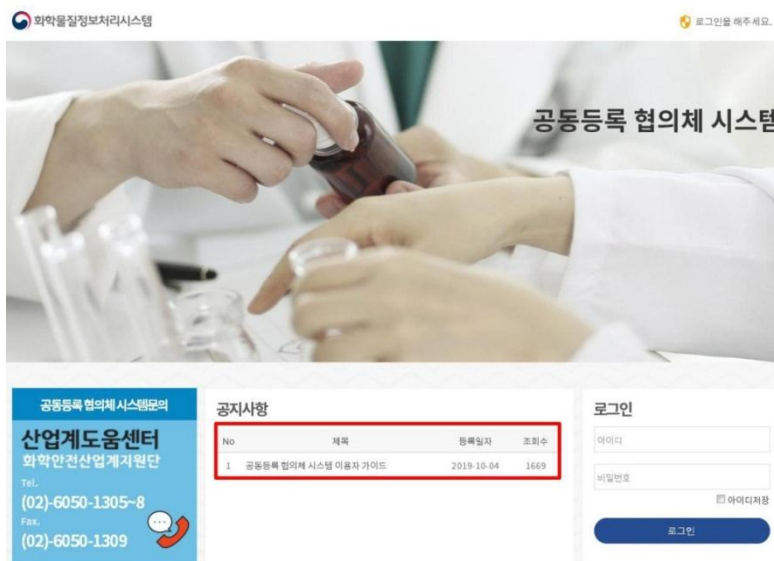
화학물질정보처리시스템

로그인을 해주세요.

공동등록 협의체 시스템

공동등록 협의체 시스템문의

산업계도움센터

화학안전산업계지원단

Tel.

(02)-6050-1305~8

Fax.

(02)-6050-1309

공지사항

| No | 제목 | 등록일자 | 조회수 |
|---|---|---|---|
| 1 | 공동등록 협의체 시스템 이용자 가이드 | 2019-10-04 | 1669 |

로그인

아이디

비밀번호

아이디저장

로그인